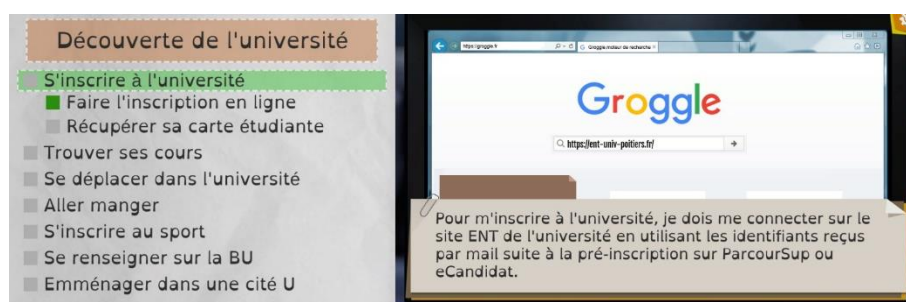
Découverte de l'université

S'inscrire à l'université
Faire l'inscription en ligne
Récupérer sa carte étudiante
Trouver ses cours
Se déplacer dans l'université
Aller manger
S'inscrire au sport
Se renseigner sur la BU
Emménager dans une cité U

https://groggle.fr
Groggle, moteur de recherche

Groggle

https://ent-univ-poitiers.fr/

Pour m'inscrire à l'université, je dois me connecter sur le site ENT de l'université en utilisant les identifiants reçus par mail suite à la pré-inscription sur ParcourSup ou eCandidat.